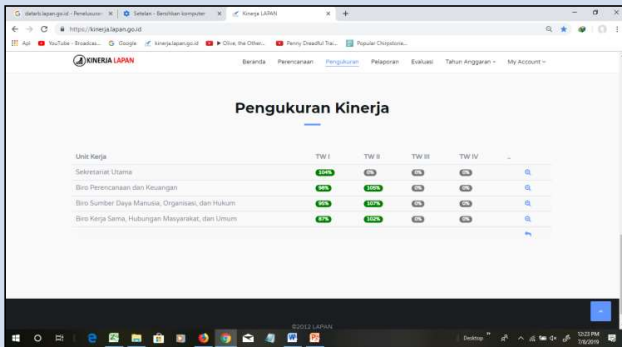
G detailr.lapan.go.id - Penelusuran × | Setelan - Berolitan komputer × | Kinerja LAPAN × | +

https://kinerja.lapan.go.id

Apl | YouTube - Broadcas... | Google | kinerja.lapan.go.id | ▶ Olive, the Other... | Penny Dreadful Trai... | Popular Chopstora...

KINERJA LAPAN

Beranda | Perencanaan | Pengukuran | Pelaporan | Evaluasi | Tahun Anggaran | My Account

Pengukuran Kinerja

| Unit Kerja | TW I | TW II | TW III | TW IV | .. |
|---|---|---|---|---|---|
| Sekretariat Utama | 104% | 0% | 0% | 0% | |
| Biro Perencanaan dan Keuangan | 98% | 100% | 0% | 0% | |
| Biro Sumber Daya Manusia, Organisasi, dan Hukum | 95% | 107% | 0% | 0% | |
| Biro Kerja Sama, Hubungan Masyarakat, dan Umum | 87% | 102% | 0% | 0% | |

©2019 LAPAN

Desktop

12:23 PM
7/8/2019